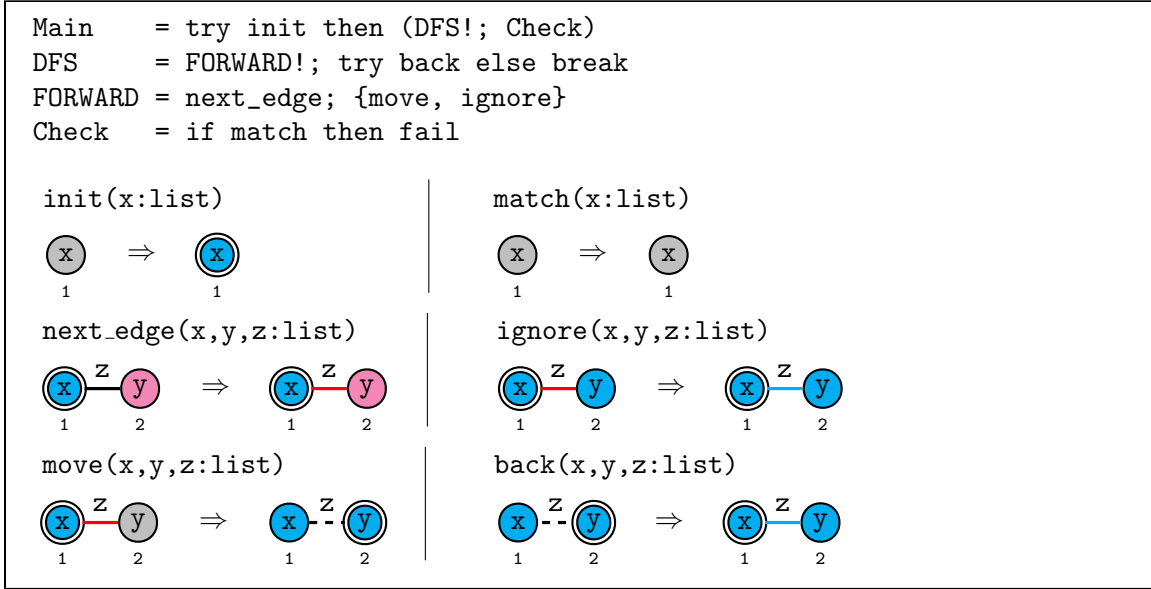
Main = try init then (DFS!; Check)
DFS = FORWARD!; try back else break
FORWARD = next_edge; {move, ignore}
Check = if match then fail

init(x:list)

x ⇒ x
1 1

match(x:list)

x ⇒ x
1 1

next_edge(x,y,z:list)

x z y ⇒ x z y
1 2 1 2

ignore(x,y,z:list)

x z y ⇒ x z y
1 2 1 2

move(x,y,z:list)

x z y ⇒ x z y
1 2 1 2

back(x,y,z:list)

x z y ⇒ x z y
1 2 1 2